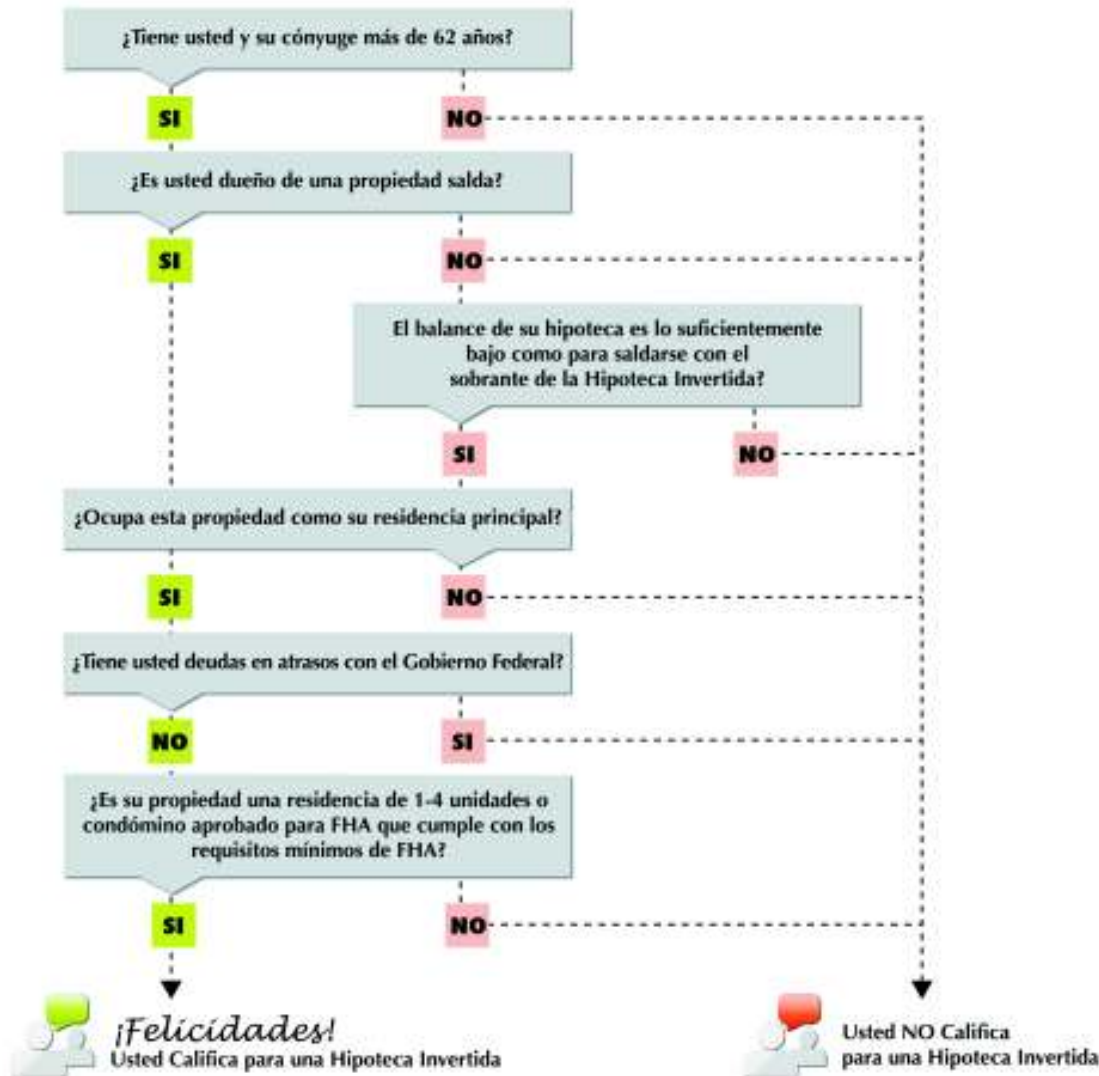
¿Tiene usted y su cónyuge más de 62 años?

SI

NO

¿Es usted dueño de una propiedad salda?

SI

NO

El balance de su hipoteca es lo suficientemente bajo como para saldarse con el sobrante de la Hipoteca Invertida?

SI

NO

¿Ocupa esta propiedad como su residencia principal?

SI

NO

¿Tiene usted deudas en atrasos con el Gobierno Federal?

NO

SI

¿Es su propiedad una residencia de 1-4 unidades o condómino aprobado para FHA que cumple con los requisitos mínimos de FHA?

SI

NO

¡Felicidades!
Usted Califica para una Hipoteca Invertida

Usted NO Califica para una Hipoteca Invertida